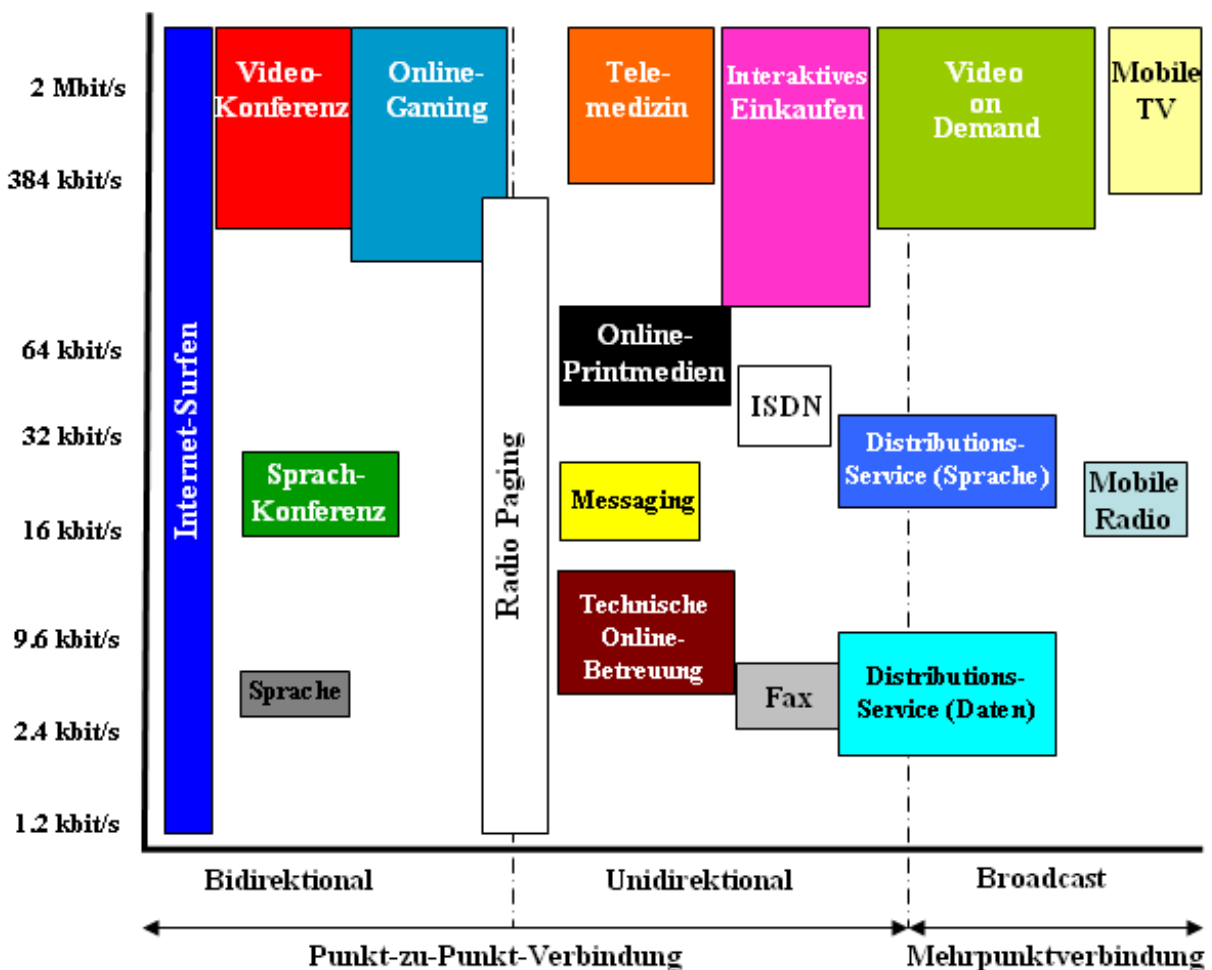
2 Mbit/s
384 kbit/s
64 kbit/s
32 kbit/s
16 kbit/s
9.6 kbit/s
2.4 kbit/s
1.2 kbit/s

Internet-Surfen

Video-Konferenz

Online-Gaming

Tele-medizin

Interaktives Einkaufen

Video on Demand

Mobile TV

Radio Paging

Online-Printmedien

ISDN

Sprach-Konferenz

Messaging

Distributions-Service (Sprache)

Mobile Radio

Technische Online-Betreuung

Sprache

Fax

Distributions-Service (Daten)

Bidirektional

Unidirektional

Broadcast

Punkt-zu-Punkt-Verbindung

Mehrpunktverbindung